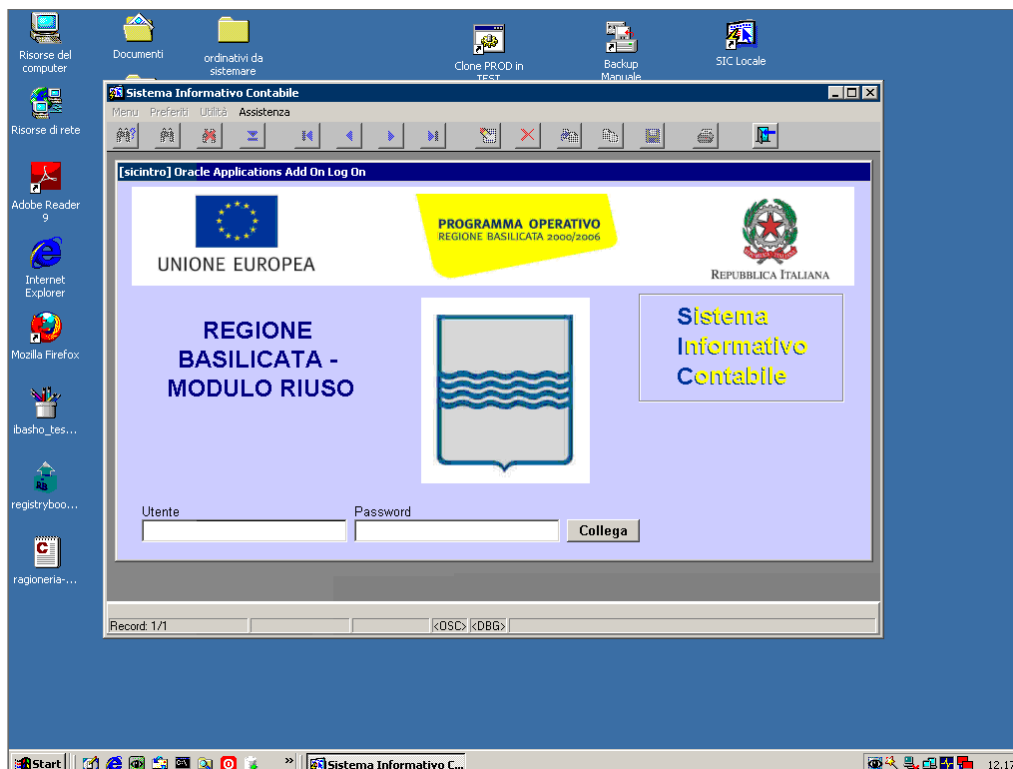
Risorse del computer
Documenti
ordinativi da sistemare
Clone PROD in TEST
Backup Manuale
SIC Locale
Risorse di rete
Adobe Reader 9
Internet Explorer
Mozilla Firefox
ibasho_tes...
registryboo...
ragioneria-...

Sistema Informativo Contabile
Menu Preferiti Utilità Assistenza

[sicintro] Oracle Applications Add On Log On

UNIONE EUROPEA
PROGRAMMA OPERATIVO
REGIONE BASILICATA 2000/2006
REPUBBLICA ITALIANA

REGIONE BASILICATA - MODULO RIUSO

Sistema
Informativo
Contabile

Utente
Password
Collega

Record: 1/1
<OSC> <DBG>

Start
Sistema Informativo C...
12.17